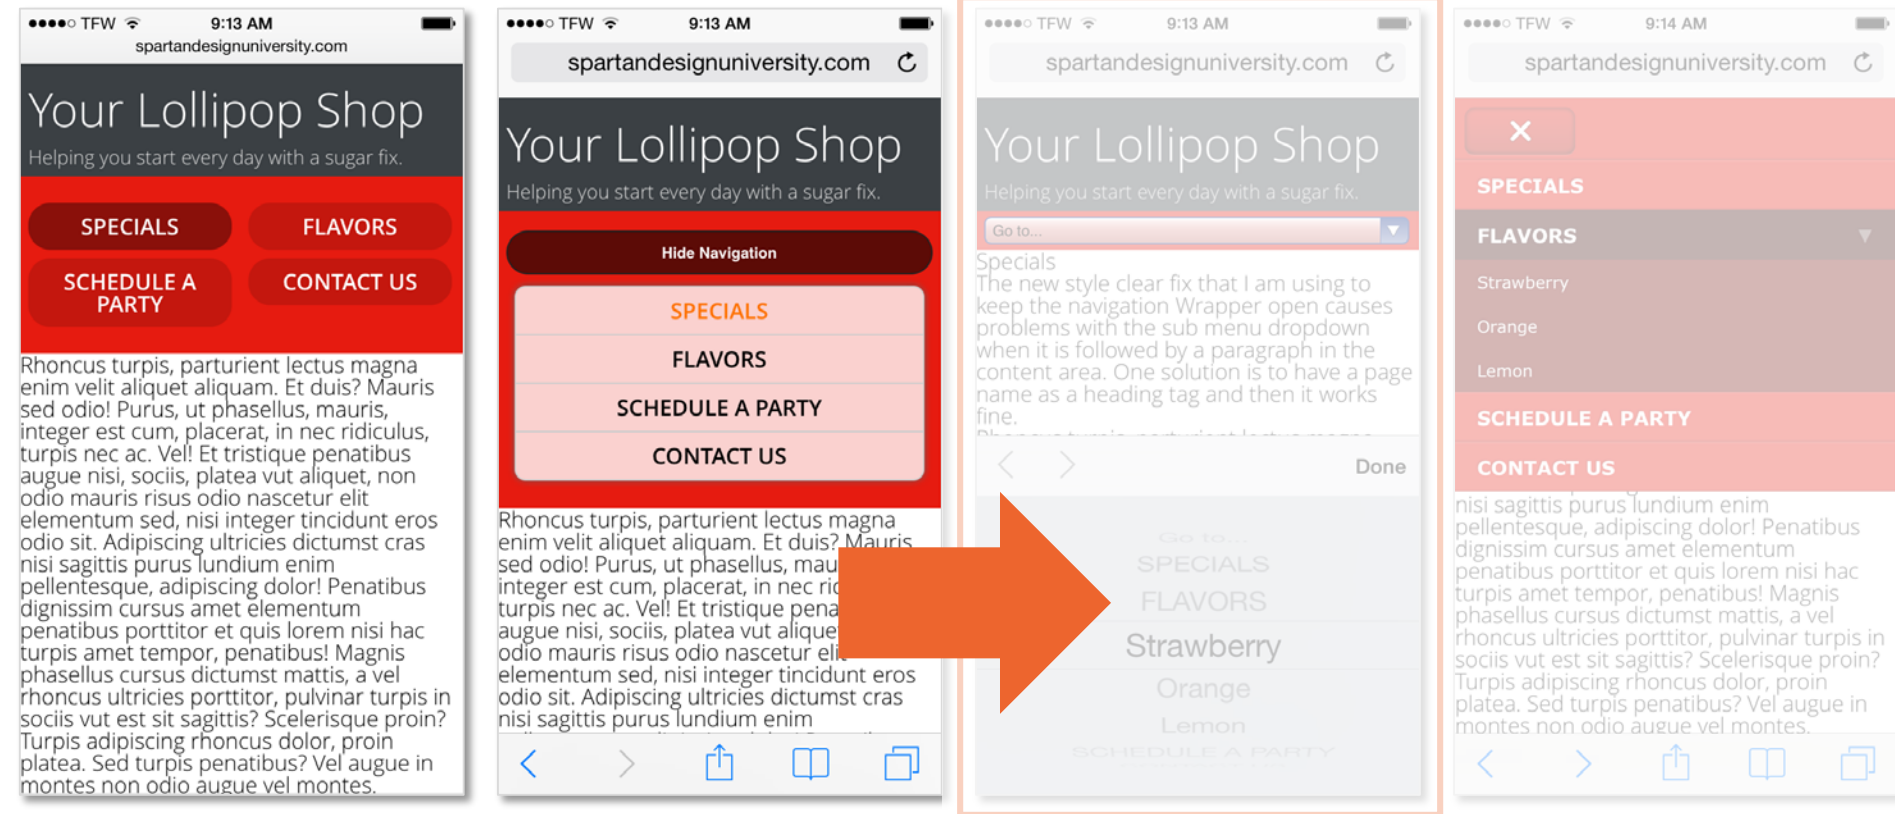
●●●●○ TFW 9:13 AM
spartandesignuniversity.com

Your Lollipop Shop
Helping you start every day with a sugar fix.

SPECIALS
FLAVORS
SCHEDULE A PARTY
CONTACT US

Rhoncus turpis, parturient lectus magna enim velit aliquet aliquam. Et duis? Mauris sed odio! Purus, ut phasellus, mauris, integer est cum, placerat, in nec ridiculus, turpis nec ac. Vel! Et tristique penatibus augue nisi, sociis, platea vut aliquet, non odio mauris risus odio nascetur elit elementum sed, nisi integer tincidunt eros odio sit. Adipiscing ultricies dictumst cras nisi sagittis purus lundium enim pellentesque, adipiscing dolor! Penatibus dignissim cursus amet elementum penatibus porttitor et quis lorem nisi hac turpis amet tempor, penatibus! Magnis phasellus cursus dictumst mattis, a vel rhoncus ultricies porttitor, pulvinar turpis in sociis vut est sit sagittis? Scelerisque proin? Turpis adipiscing rhoncus dolor, proin platea. Sed turpis penatibus? Vel augue in montes non odio augue vel montes.

●●●●○ TFW 9:13 AM
spartandesignuniversity.com

Your Lollipop Shop
Helping you start every day with a sugar fix.

Hide Navigation
SPECIALS
FLAVORS
SCHEDULE A PARTY
CONTACT US

Rhoncus turpis, parturient lectus magna enim velit aliquet aliquam. Et duis? Mauris sed odio! Purus, ut phasellus, mau integer est cum, placerat, in nec ri turpis nec ac. Vel! Et tristique pena augue nisi, sociis, platea vut alique odio mauris risus odio nascetur eli elementum sed, nisi integer tincidunt eros odio sit. Adipiscing ultricies dictumst cras nisi sagittis purus lundium enim

●●●●○ TFW 9:13 AM
spartandesignuniversity.com

Your Lollipop Shop
Helping you start every day with a sugar fix.

Go to...

Specials
The new style clear fix that I am using to keep the navigation Wrapper open causes problems with the sub menu dropdown when it is followed by a paragraph in the content area. One solution is to have a page name as a heading tag and then it works fine.

Done

Go to...
SPECIALS
FLAVORS
Strawberry
Orange
Lemon
SCHEDULE A PARTY

●●●●○ TFW 9:14 AM
spartandesignuniversity.com

✕
SPECIALS
FLAVORS
Strawberry
Orange
Lemon
SCHEDULE A PARTY
CONTACT US

nisi sagittis purus lundium enim pellentesque, adipiscing dolor! Penatibus dignissim cursus amet elementum penatibus porttitor et quis lorem nisi hac turpis amet tempor, penatibus! Magnis phasellus cursus dictumst mattis, a vel rhoncus ultricies porttitor, pulvinar turpis in sociis vut est sit sagittis? Scelerisque proin? Turpis adipiscing rhoncus dolor, proin platea. Sed turpis penatibus? Vel augue in montes non odio augue vel montes.